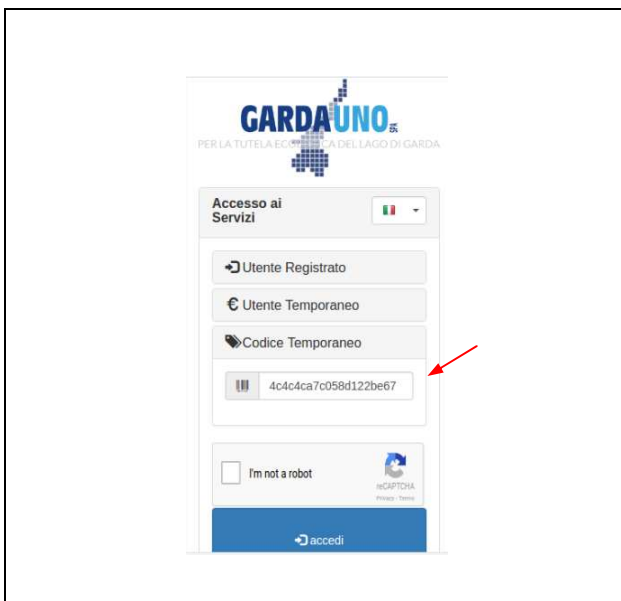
GARDAUNO SpA
PER LA TUTELA ECO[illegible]CA DEL LAGO DI GARDA

Accesso ai Servizi

Utente Registrato

€ Utente Temporaneo

Codice Temporaneo

4c4c4ca7c058d122be67

I'm not a robot

reCAPTCHA
Privacy - Terms

accedi